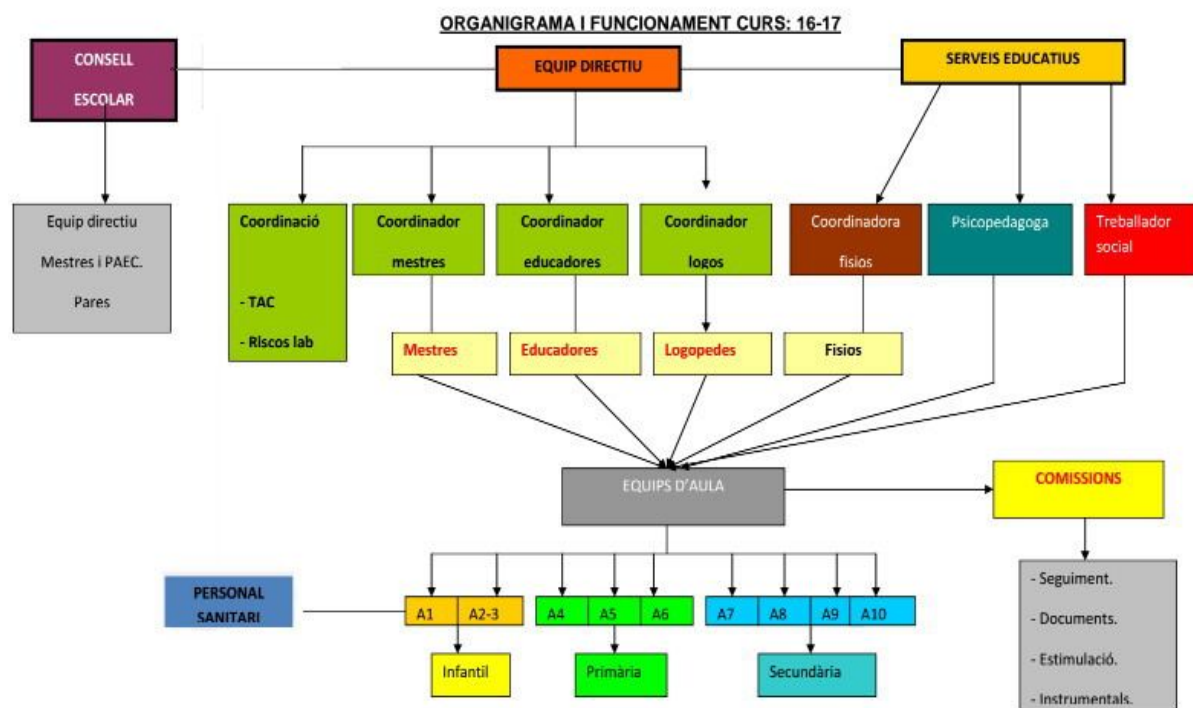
ORGANIGRAMA I FUNCIONAMENT CURS: 16-17

CONSELL ESCOLAR

EQUIP DIRECTIU

SERVEIS EDUCATIUS

Equip directiu
Mestres i PAEC.
Pares

Coordinació
- TAC
- RIscos lab

Coordinador mestres

Coordinador educadores

Coordinador logos

Coordinadora fisios

Psicopedagoga

Treballador social

Mestres

Educadores

Logopedes

Fisios

EQUIPS D'AULA

COMISSIONS

- Seguiment.
- Documents.
- Estimulació.
- Instrumentals.

PERSONAL SANITARI

A1 A2-3 A4 A5 A6 A7 A8 A9 A10

Infantil

Primària

Secundària